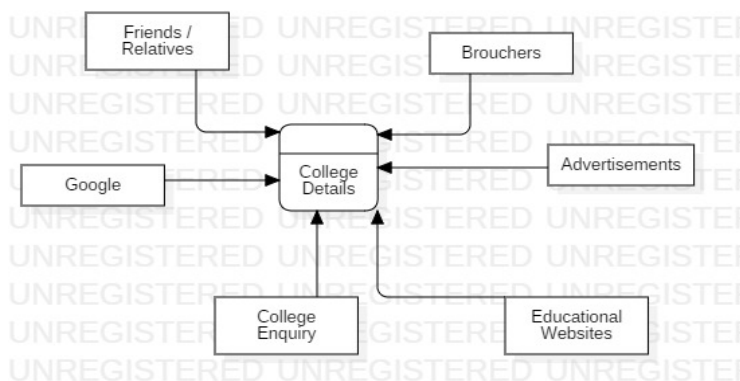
Friends / Relatives

Brouchers

College Details

Google

Advertisements

College Enquiry

Educational Websites

UNREGISTERED UNREGISTERED UNREGISTERED
UNREGISTERED UNREGISTERED UNREGISTERED
UNREGISTERED UNREGISTERED UNREGISTERED
UNREGISTERED UNREGISTERED UNREGISTERED
UNREGISTERED UNREGISTERED UNREGISTERED
UNREGISTERED UNREGISTERED UNREGISTERED
UNREGISTERED UNREGISTERED UNREGISTERED
UNREGISTERED UNREGISTERED UNREGISTERED
UNREGISTERED UNREGISTERED UNREGISTERED
UNREGISTERED UNREGISTERED UNREGISTERED
UNREGISTERED UNREGISTERED UNREGISTERED